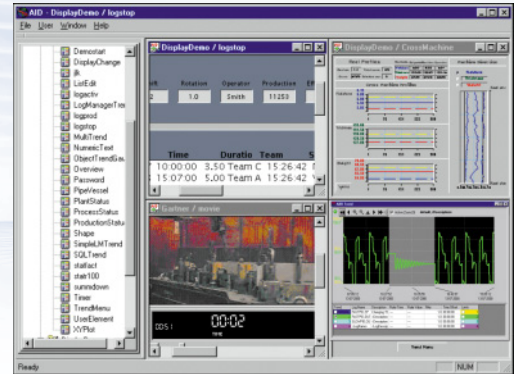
AID - DisplayDemo / logstop

File User Window Help

Demostart
DisplayChange
jlk
ListEdit
logactiv
LogManagerTre
logprod
logstop
MultiTrend
NumericText
ObjectTrendGa
Overview
Password
PipeVessel
PlantStatus
ProcessStatus
ProductionStatu
Shape
SimpleLMTrend
SQLTrend
statfact
stair100
summdown
Timer
TrendMenu
UserElement
XYPlot

DisplayDemo / logstop

Rotation Operator Production

2 1.0 Smith 11250

| Time | Duratin | Team | S |
|---|---|---|---|
| 10:00:00 | 3.50 | Team C | 15:26:42 |
| 15:07:00 | 5.00 | Team A | 15:26:42 |

DisplayDemo / CrossMachine

Gartner / movie

00:02

Ready

NUM